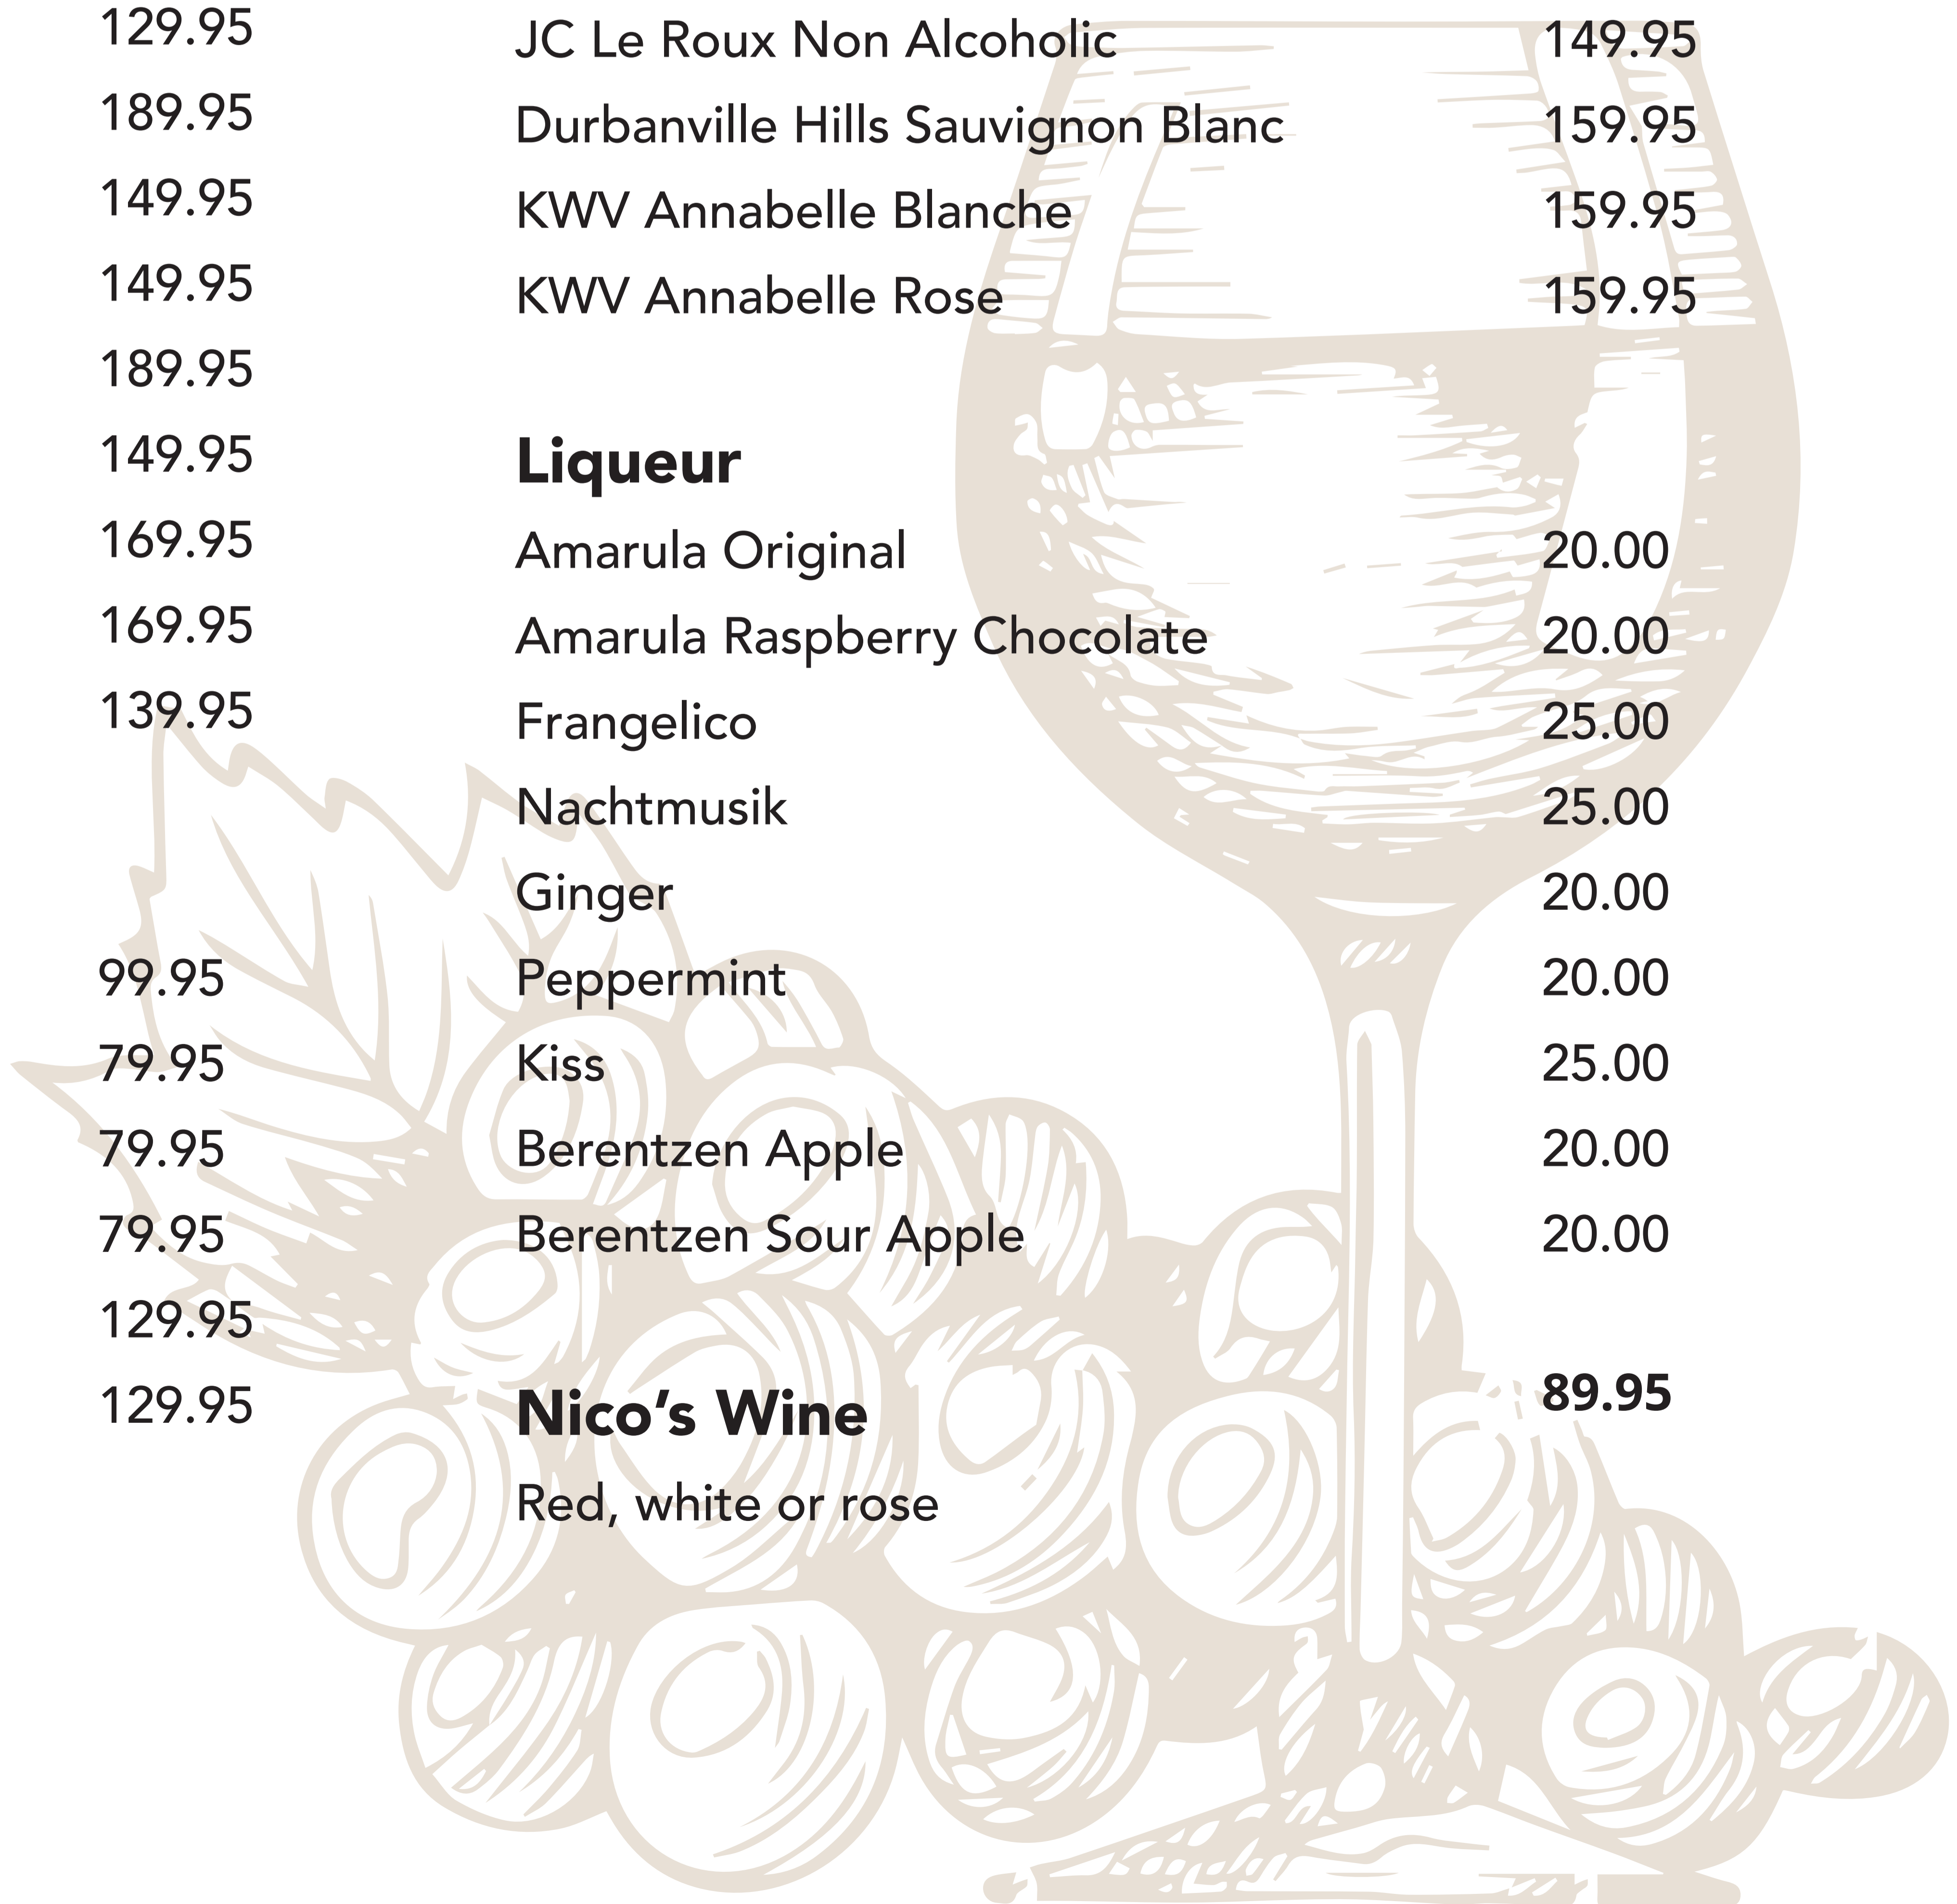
129.95
189.95
149.95
149.95
189.95
149.95
169.95
169.95
139.95

99.95
79.95
79.95
79.95
129.95
129.95

JC Le Roux Non Alcoholic 149.95
Durbanville Hills Sauvignon Blanc 159.95
KWV Annabelle Blanche 159.95
KWV Annabelle Rose 159.95

**Liqueur**

| | |
|---|---|
| Amarula Original | 20.00 |
| Amarula Raspberry Chocolate | 20.00 |
| Frangelico | 25.00 |
| Nachtmusik | 25.00 |
| Ginger | 20.00 |
| Peppermint | 20.00 |
| Kiss | 25.00 |
| Berentzen Apple | 20.00 |
| Berentzen Sour Apple | 20.00 |

**Nico's Wine** **89.95**
Red, white or rose